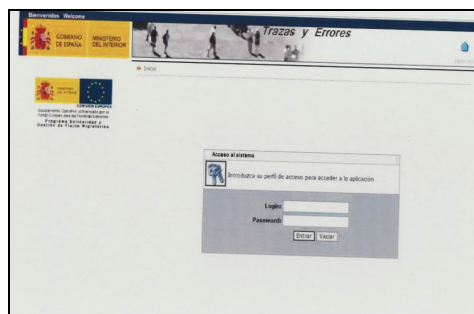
Bienvenidos Welcome

GOBIERNO DE ESPAÑA MINISTERIO DEL INTERIOR

Trazas y Errores

Inicio

UNIÓN EUROPEA

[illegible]

Programa Solidaridad y Gestión de Flujos Migratorios

Acceso al sistema

Introduzca su perfil de acceso para acceder a la aplicación

Login:

Password:

Entrar Vaciar